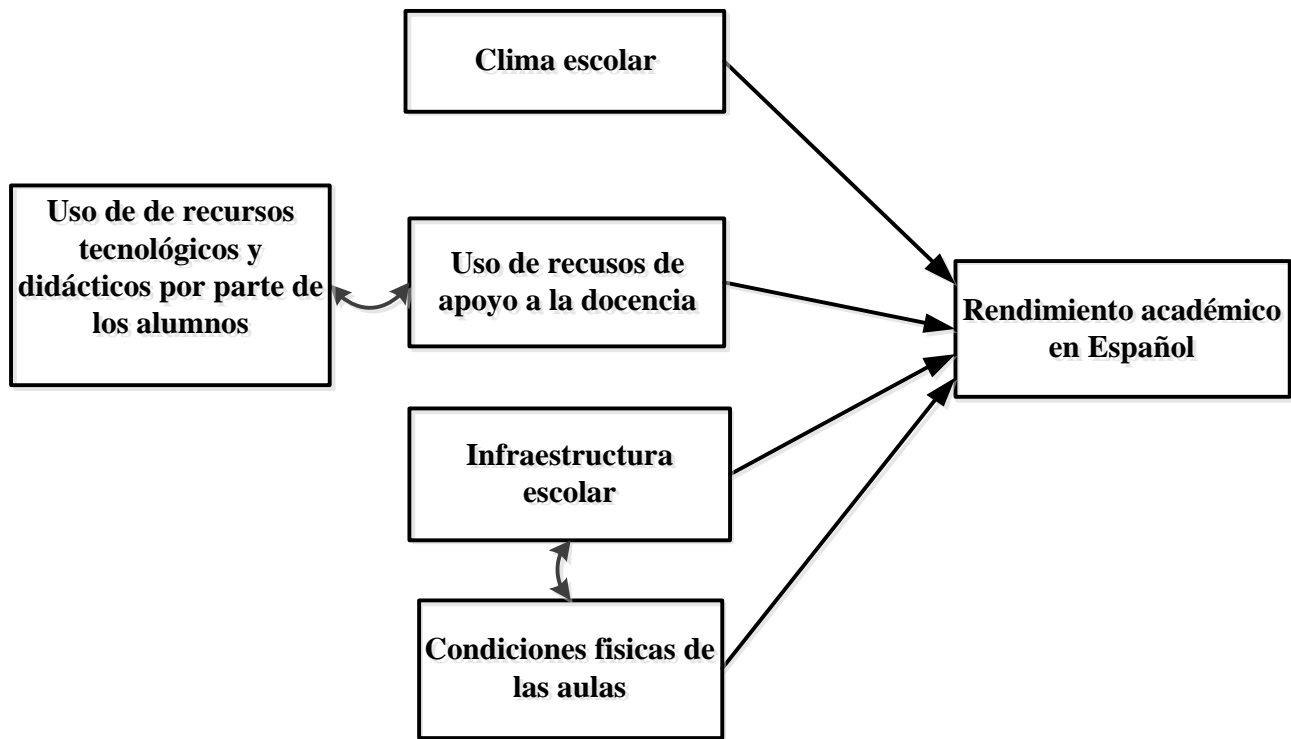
Clima escolar

Uso de de recursos tecnológicos y didácticos por parte de los alumnos

Uso de recusos de apoyo a la docencia

Rendimiento académico en Español

Infraestructura escolar

Condiciones fisicas de las aulas